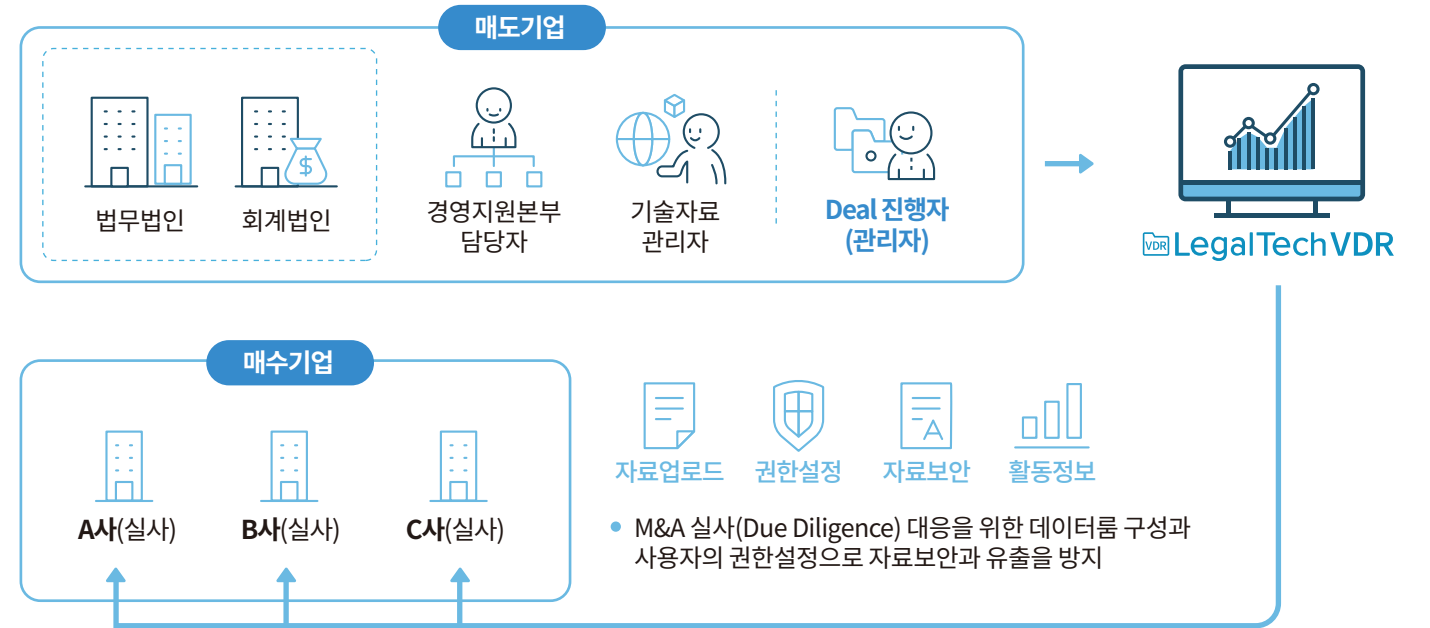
매도기업

법무법인

회계법인

경영지원본부 담당자

기술자료 관리자

Deal 진행자 (관리자)

VDR LegalTechVDR

매수기업

A사(실사)

B사(실사)

C사(실사)

자료업로드

권한설정

자료보안

활동정보

• M&A 실사(Due Diligence) 대응을 위한 데이터룸 구성과 사용자의 권한설정으로 자료보안과 유출을 방지